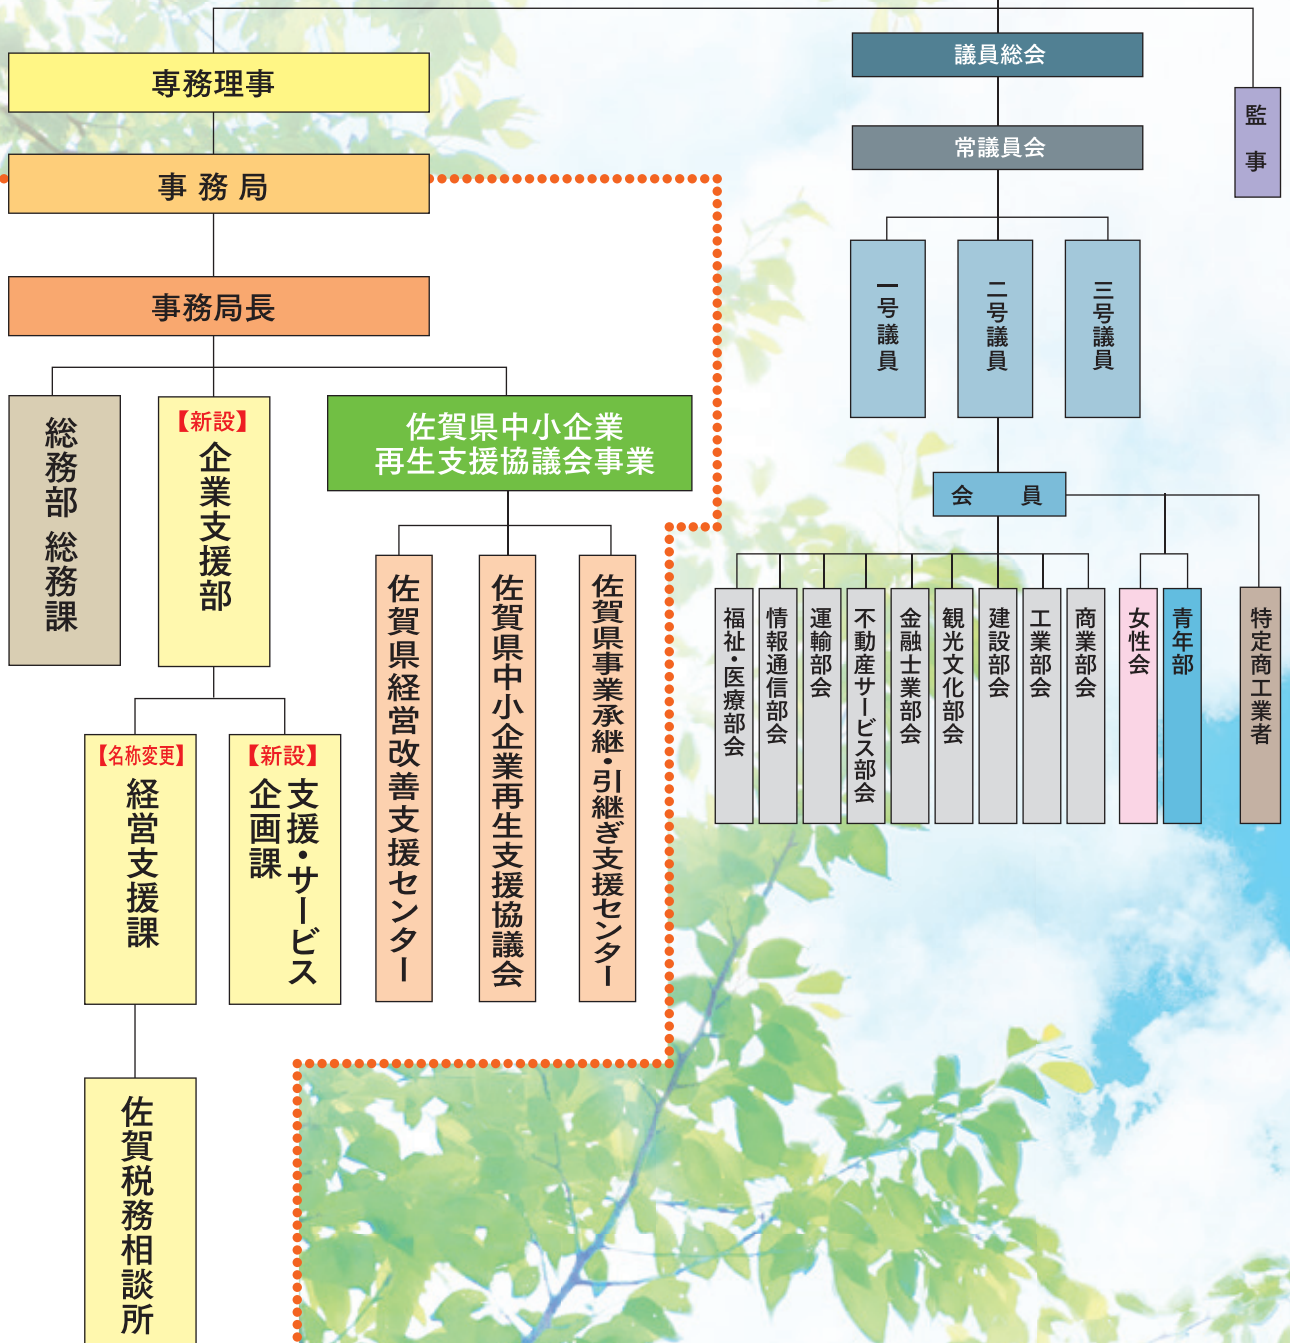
議員総会

監事

常議員会

一号議員

二号議員

三号議員

会員

福祉・医療部会

情報通信部会

運輸部会

不動産サービス部会

金融士業部会

観光文化部会

建設部会

工業部会

商業部会

女性会

青年部

特定商工業者

専務理事

事務局

事務局長

総務部 総務課

【新設】企業支援部

佐賀県中小企業再生支援協議会事業

【名称変更】経営支援課

【新設】支援・サービス企画課

佐賀県経営改善支援センター

佐賀県中小企業再生支援協議会

佐賀県事業承継・引継ぎ支援センター

佐賀税務相談所